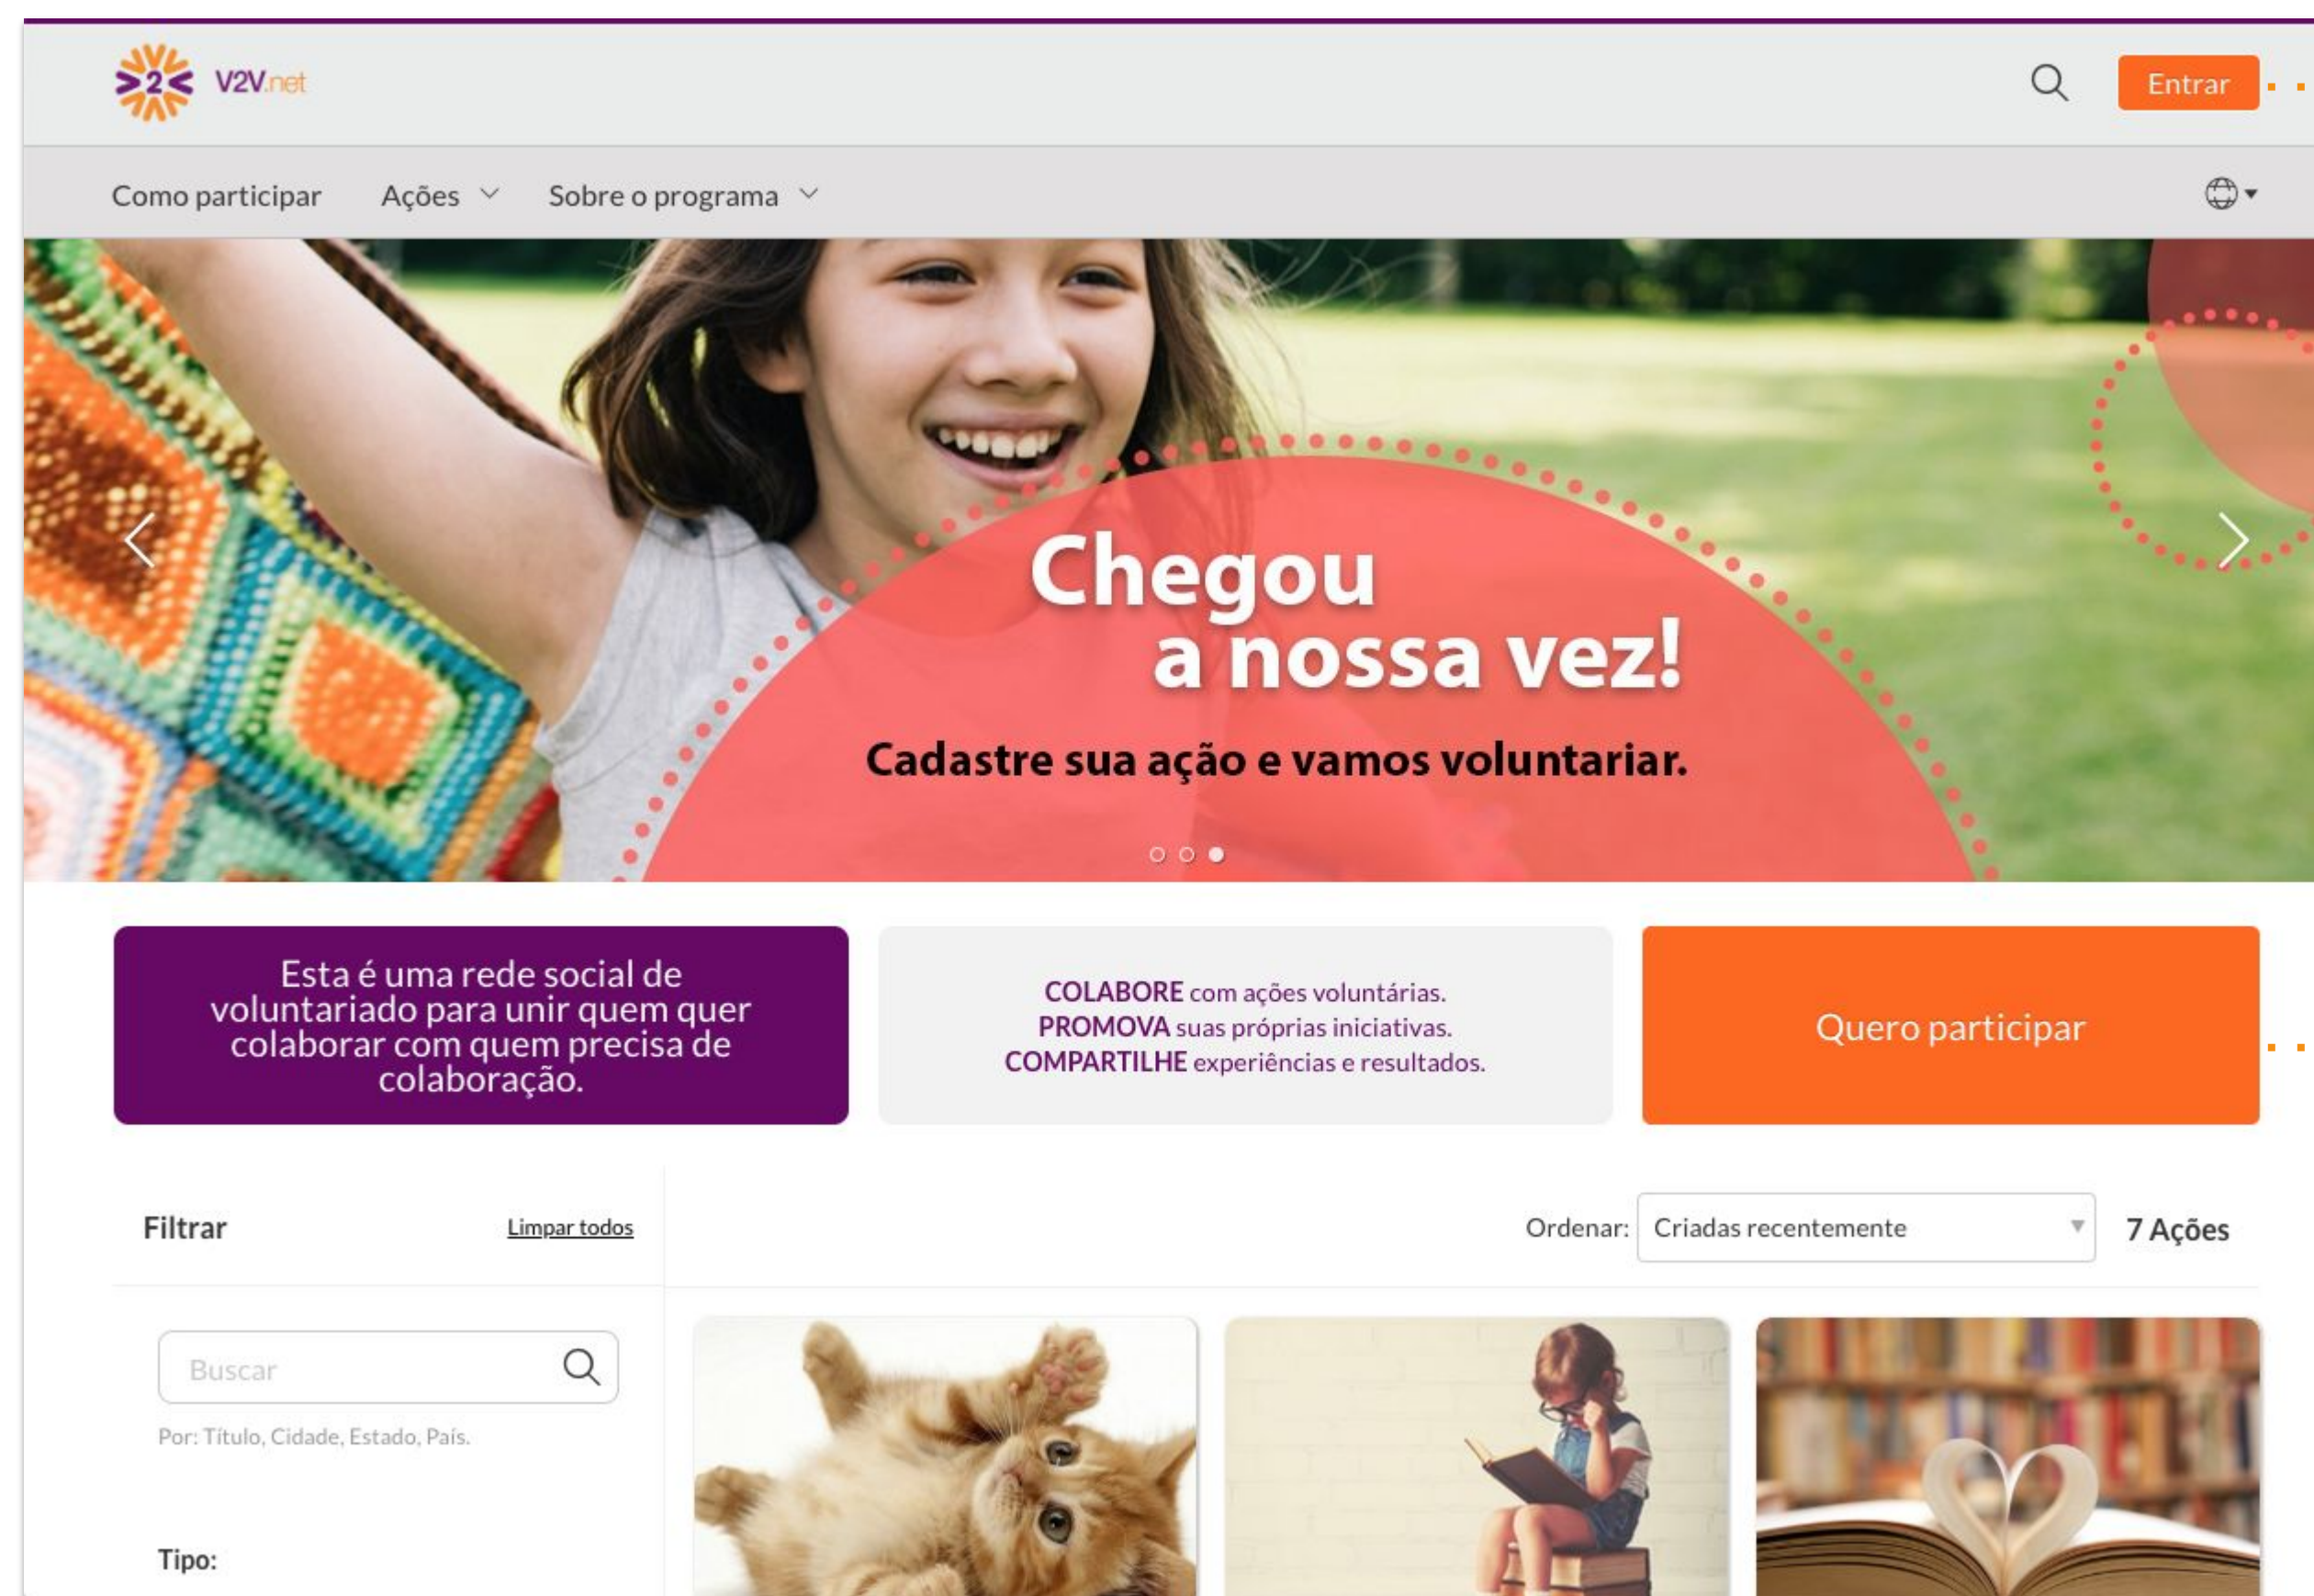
V2V.net

Entrar

Como participar Ações Sobre o programa

Chegou a nossa vez!

Cadastre sua ação e vamos voluntariar.

Esta é uma rede social de voluntariado para unir quem quer colaborar com quem precisa de colaboração.

COLABORE com ações voluntárias.
PROMOVA suas próprias iniciativas.
COMPARTILHE experiências e resultados.

Quero participar

Filtrar Limpar todos

Ordenar: Criadas recentemente

7 Ações

Buscar

Por: Título, Cidade, Estado, País.

Tipo: